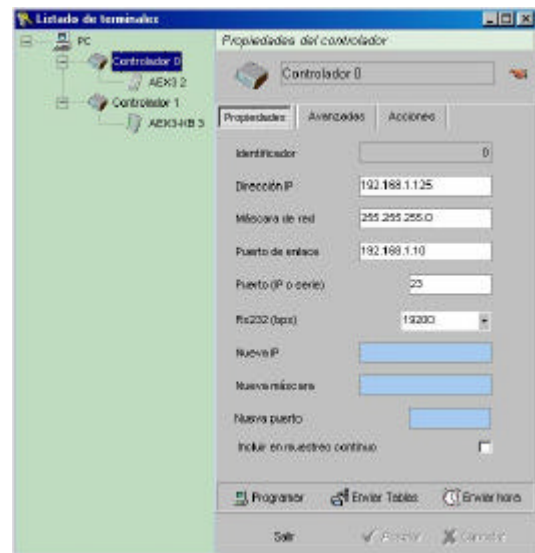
Listado de terminales

PC
Controlador 0
AEXI 2
Controlador 1
AEXI-HB 3

Propiedades del controlador

Controlador 0

Propiedades
Avanzadas
Acciones

Identificador
0

Dirección IP
192.168.1.125

Máscara de red
255.255.255.0

Puerto de enlace
192.168.1.10

Puerto (IP o serie)
23

Rs232 (bps)
19200

Nueva IP

Nueva máscara

Nuevo puerto

Incluir en muestreo continuo

Programar
Enviar Tablas
Enviar hora

Salir
Aceptar
Cancelar